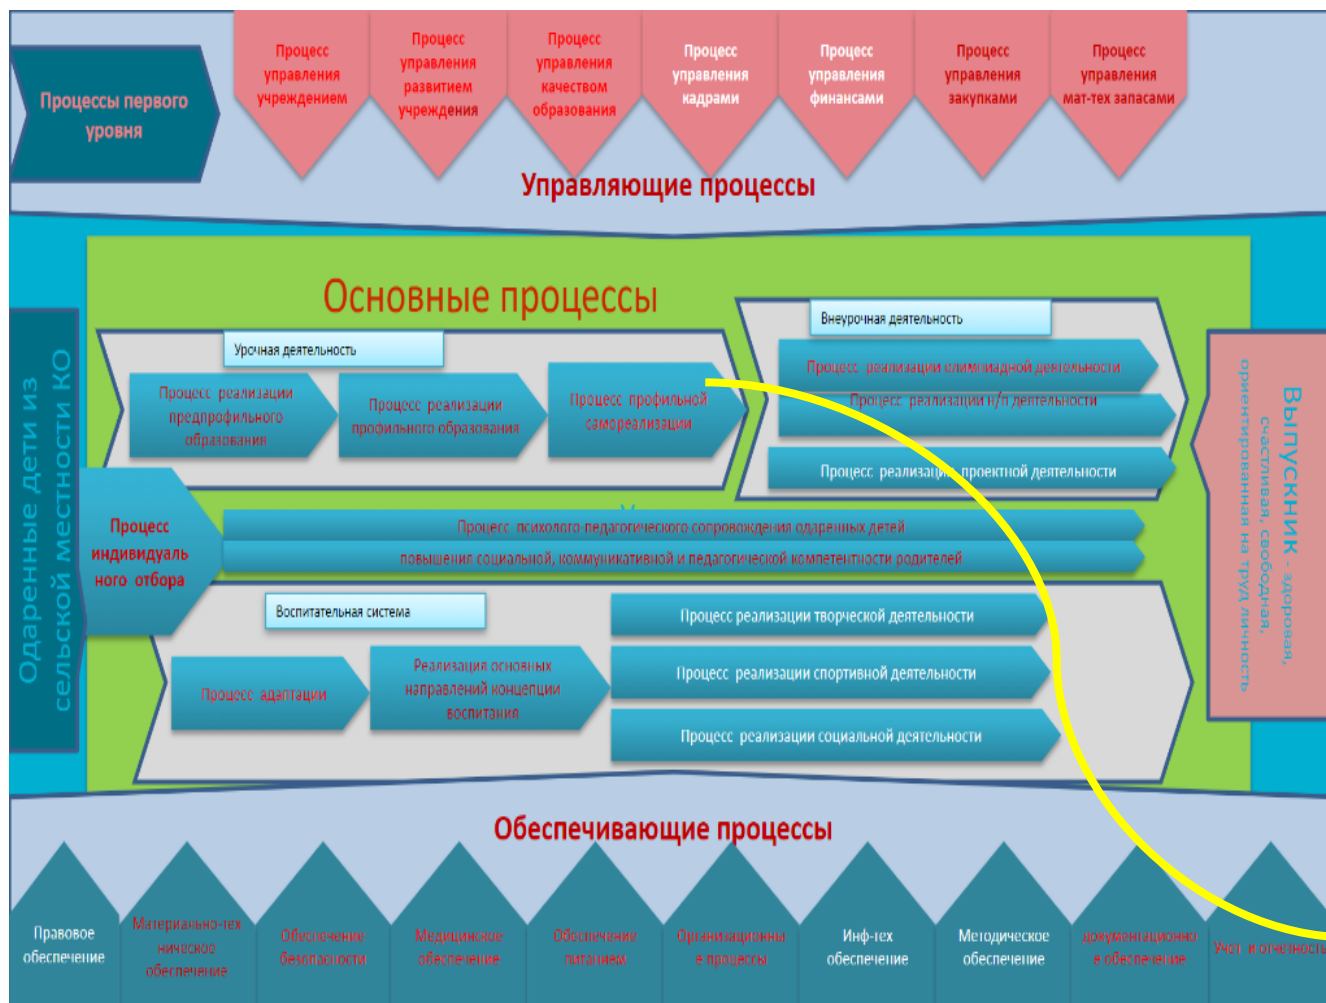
Процессы первого уровня

Процесс управления учреждением

Процесс управления развитием учреждения

Процесс управления качеством образования

Процесс управления кадрами

Процесс управления финансами

Процесс управления закупками

Процесс управления мат-тех запасами

Управляющие процессы

Одаренные дети из сельской местности КО

Основные процессы

Урочная деятельность

Процесс реализации предпрофильного образования

Процесс реализации профильного образования

Процесс профильной самореализации

Внеурочная деятельность

Процесс реализации олимпиадной деятельности

Процесс реализации н/п деятельности

Процесс реализации проектной деятельности

Процесс индивидуального отбора

Процесс психолого-педагогического сопровождения одаренных детей

повышения социальной, коммуникативной и педагогической компетентности родителей

Воспитательная система

Процесс адаптации

Реализация основных направлений концепции воспитания

Процесс реализации творческой деятельности

Процесс реализации спортивной деятельности

Процесс реализации социальной деятельности

Выпускник - здоровая, счастливая, свободная, ориентированная на труд личность

Обеспечивающие процессы

Правовое обеспечение

Материально-технического обеспечение

Обеспечение безопасности

Медицинское обеспечение

Обеспечение питанием

Организационные процессы

Инф-тех обеспечение

Методическое обеспечение

Документационное обеспечение

Учет и отчетность